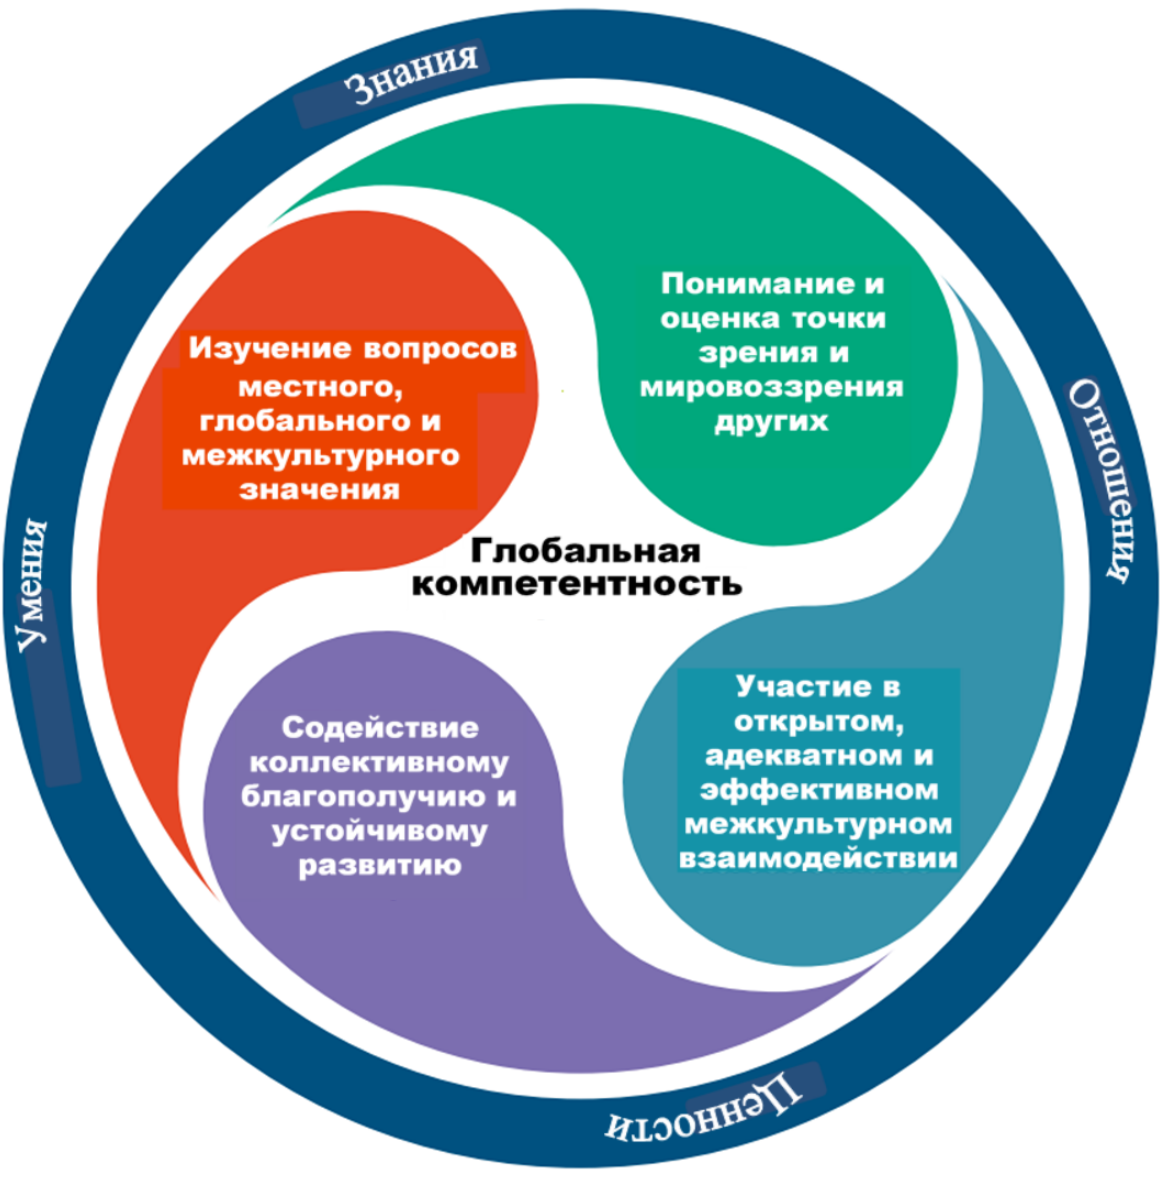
Знания

Отношения

Ценности

Умения

Изучение вопросов местного, глобального и межкультурного значения

Понимание и оценка точки зрения и мировоззрения других

Глобальная компетентность

Участие в открытом, адекватном и эффективном межкультурном взаимодействии

Содействие коллективному благополучию и устойчивому развитию